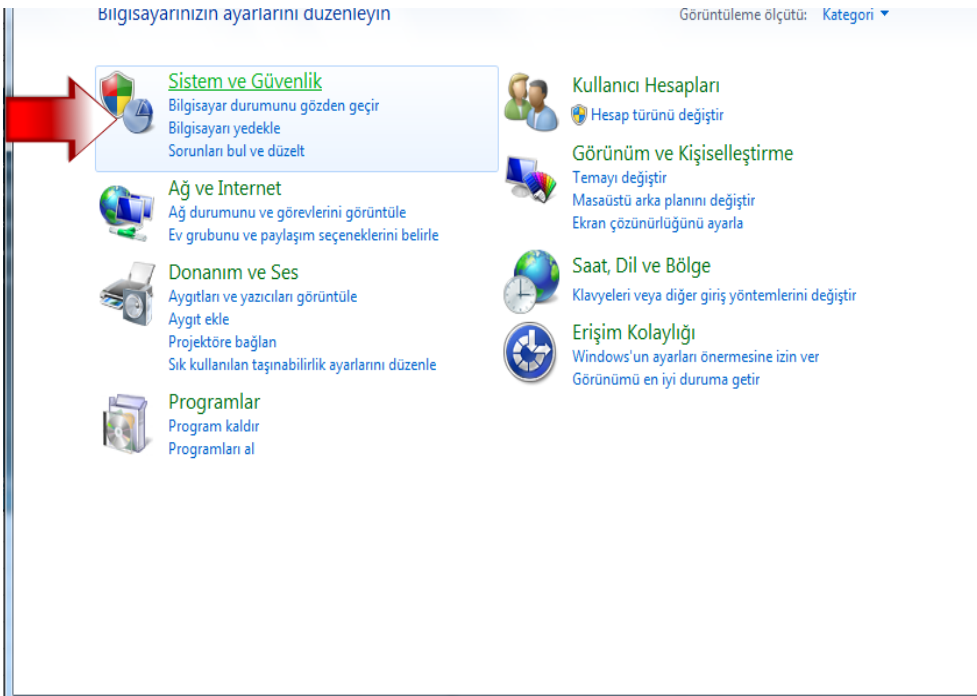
Bilgisayarınızın ayarlarını düzenleyin

Görüntüleme ölçütü: Kategori

Sistem ve Güvenlik
Bilgisayar durumunu gözden geçir
Bilgisayarı yedekle
Sorunları bul ve düzelt

Ağ ve Internet
Ağ durumunu ve görevlerini görüntüle
Ev grubunu ve paylaşım seçeneklerini belirle

Donanım ve Ses
Aygıtları ve yazıcıları görüntüle
Aygıt ekle
Projektöre bağlan
Sık kullanılan taşınabilirlik ayarlarını düzenle

Programlar
Program kaldır
Programları al

Kullanıcı Hesapları
Hesap türünü değiştir

Görünüm ve Kişiselleştirme
Temayı değiştir
Masaüstü arka planını değiştir
Ekran çözünürlüğünü ayarla

Saat, Dil ve Bölge
Klavyeleri veya diğer giriş yöntemlerini değiştir

Erişim Kolaylığı
Windows'un ayarları önermesine izin ver
Görünümü en iyi duruma getir